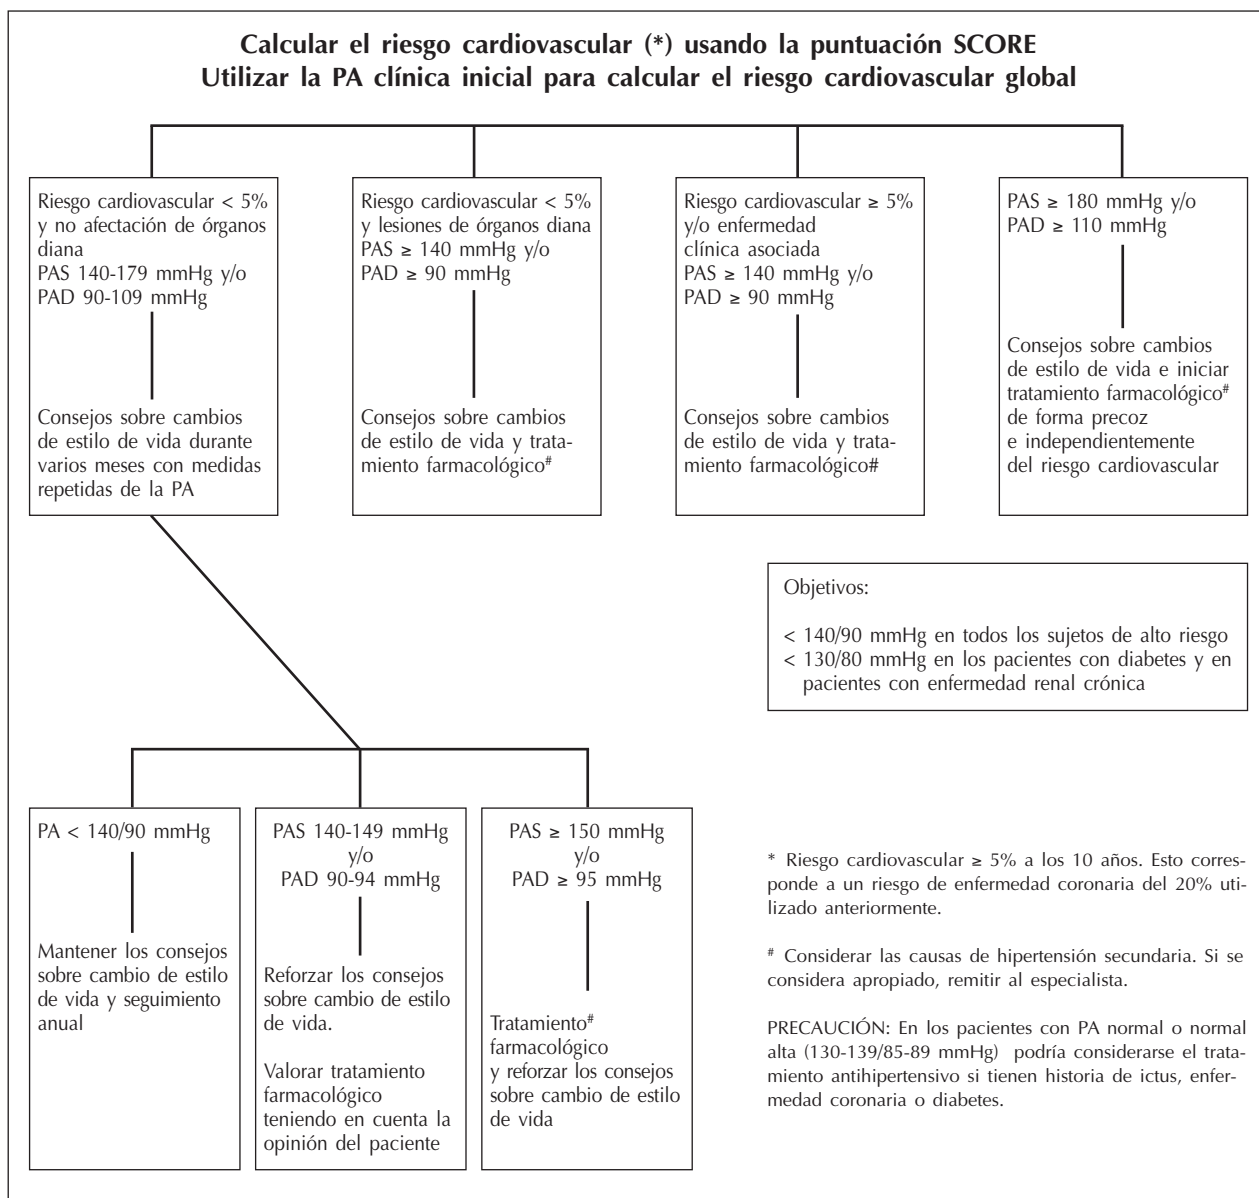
**Calcular el riesgo cardiovascular (*) usando la puntuación SCORE**
**Utilizar la PA clínica inicial para calcular el riesgo cardiovascular global**

Riesgo cardiovascular < 5% y no afectación de órganos diana
PAS 140-179 mmHg y/o PAD 90-109 mmHg

Consejos sobre cambios de estilo de vida durante varios meses con medidas repetidas de la PA

Riesgo cardiovascular < 5% y lesiones de órganos diana
PAS ≥ 140 mmHg y/o PAD ≥ 90 mmHg

Consejos sobre cambios de estilo de vida y tratamiento farmacológico#

Riesgo cardiovascular ≥ 5% y/o enfermedad clínica asociada
PAS ≥ 140 mmHg y/o PAD ≥ 90 mmHg

Consejos sobre cambios de estilo de vida y tratamiento farmacológico#

PAS ≥ 180 mmHg y/o PAD ≥ 110 mmHg

Consejos sobre cambios de estilo de vida e iniciar tratamiento farmacológico# de forma precoz e independientemente del riesgo cardiovascular

Objetivos:

< 140/90 mmHg en todos los sujetos de alto riesgo
< 130/80 mmHg en los pacientes con diabetes y en pacientes con enfermedad renal crónica

PA < 140/90 mmHg

Mantener los consejos sobre cambio de estilo de vida y seguimiento anual

PAS 140-149 mmHg y/o PAD 90-94 mmHg

Reforzar los consejos sobre cambio de estilo de vida.

Valorar tratamiento farmacológico teniendo en cuenta la opinión del paciente

PAS ≥ 150 mmHg y/o PAD ≥ 95 mmHg

Tratamiento# farmacológico y reforzar los consejos sobre cambio de estilo de vida

* Riesgo cardiovascular ≥ 5% a los 10 años. Esto corresponde a un riesgo de enfermedad coronaria del 20% utilizado anteriormente.

# Considerar las causas de hipertensión secundaria. Si se considera apropiado, remitir al especialista.

PRECAUCIÓN: En los pacientes con PA normal o normal alta (130-139/85-89 mmHg) podría considerarse el tratamiento antihipertensivo si tienen historia de ictus, enfermedad coronaria o diabetes.